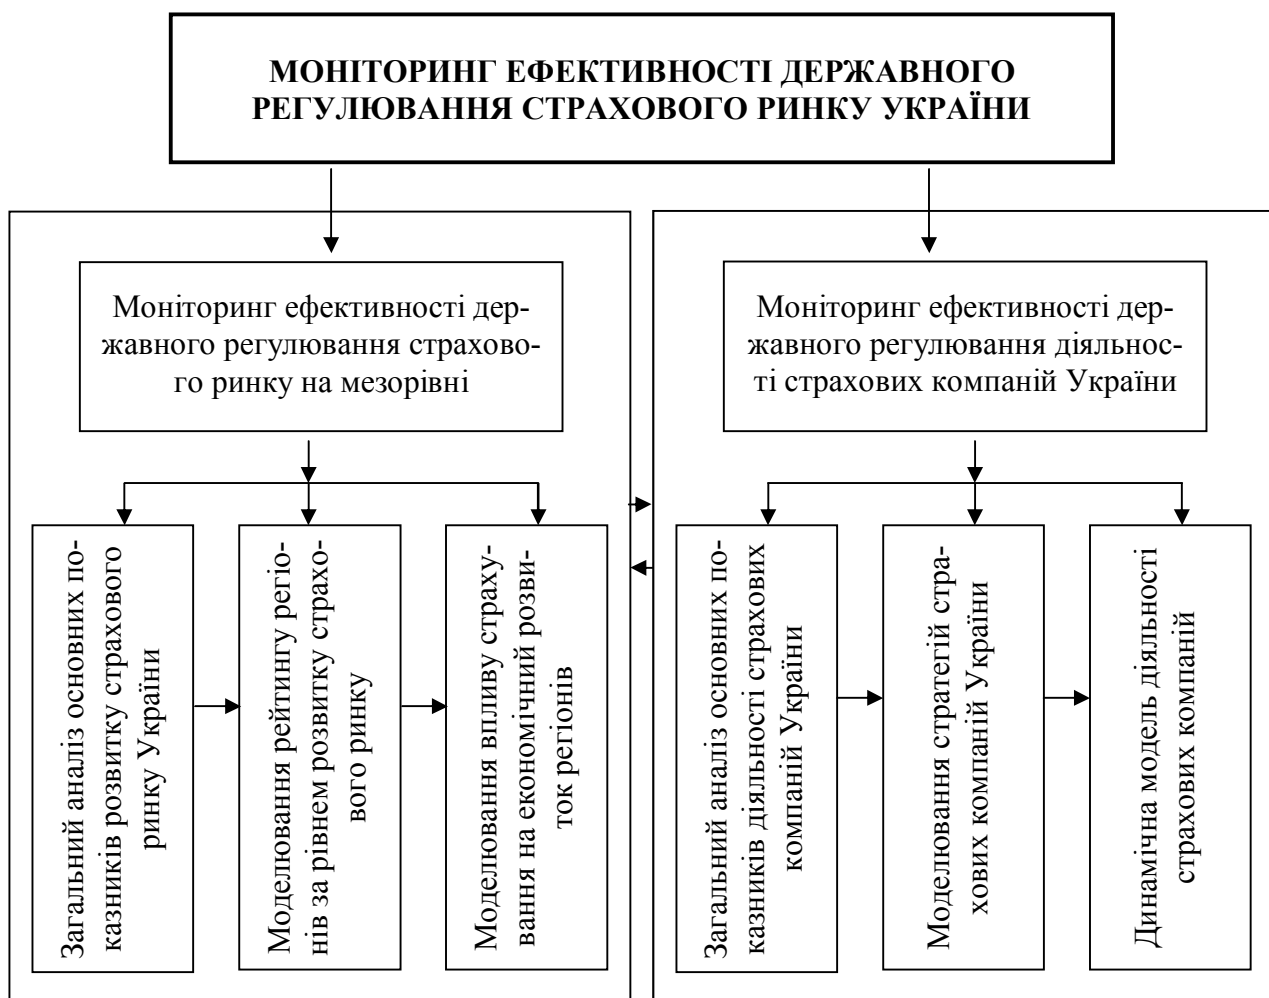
МОНІТОРИНГ ЕФЕКТИВНОСТІ ДЕРЖАВНОГО РЕГУЛЮВАННЯ СТРАХОВОГО РИНКУ УКРАЇНИ

Моніторинг ефективності державного регулювання страхового ринку на мезорівні

Загальний аналіз основних показників розвитку страхового ринку України

Моделювання рейтингу регіонів за рівнем розвитку страхового ринку

Моделювання впливу страхування на економічний розвиток регіонів

Моніторинг ефективності державного регулювання діяльності страхових компаній України

Загальний аналіз основних показників діяльності страхових компаній України

Моделювання стратегій страхових компаній України

Динамічна модель діяльності страхових компаній